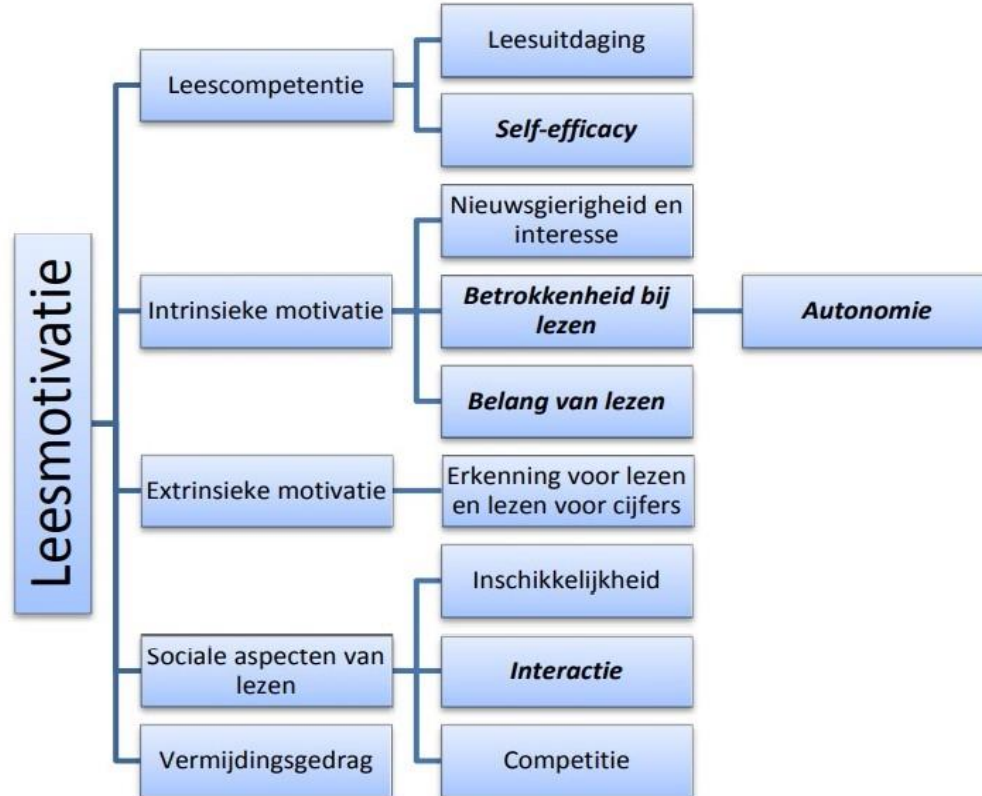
Leesmotivatie

Leescompetentie

Leesuitdaging

Self-efficacy

Intrinsieke motivatie

Nieuwsgierigheid en interesse

Betrokkenheid bij lezen

Autonomie

Belang van lezen

Extrinsieke motivatie

Erkenning voor lezen en lezen voor cijfers

Sociale aspecten van lezen

Inschikkelijkheid

Interactie

Competitie

Vermijdingsgedrag